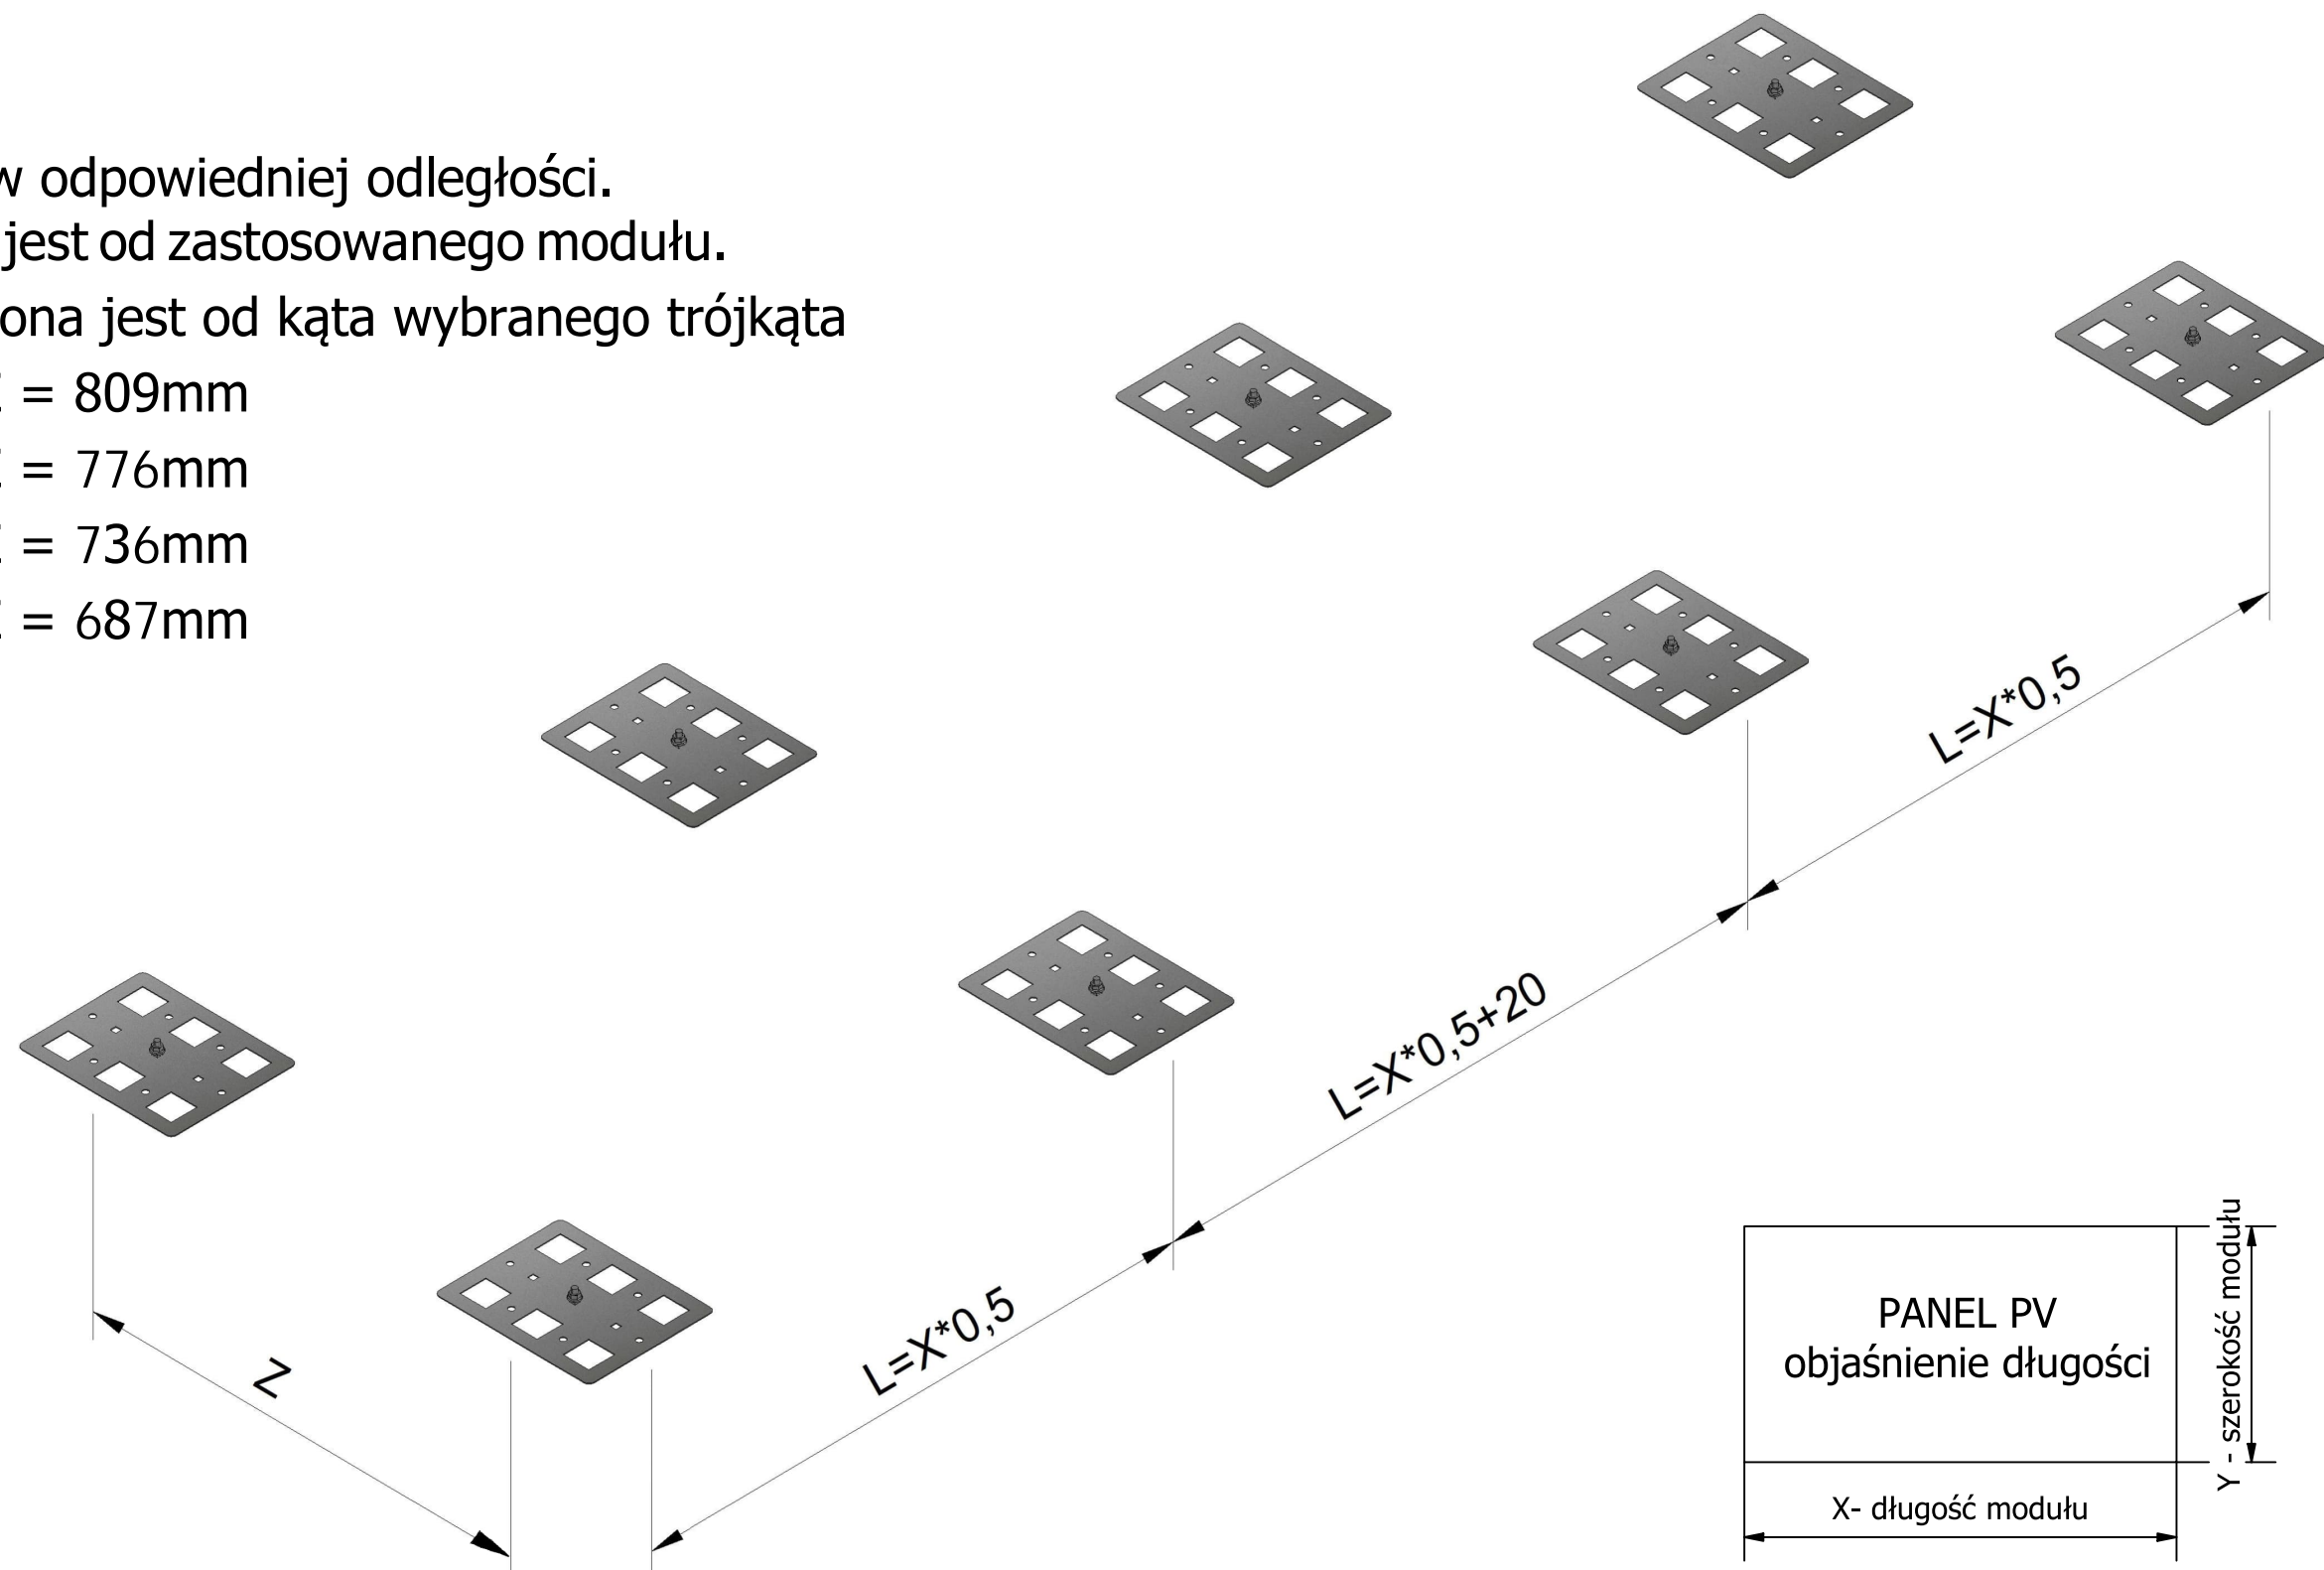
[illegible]w odpowiedniej odległości.
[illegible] jest od zastosowanego modułu.
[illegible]ona jest od kąta wybranego trójkąta
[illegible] = 809mm
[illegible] = 776mm
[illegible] = 736mm
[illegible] = 687mm

L=X*0,5
L=X*0,5+20
L=X*0,5
Z

PANEL PV
objaśnienie długości
Y - szerokość modułu
X- długość modułu